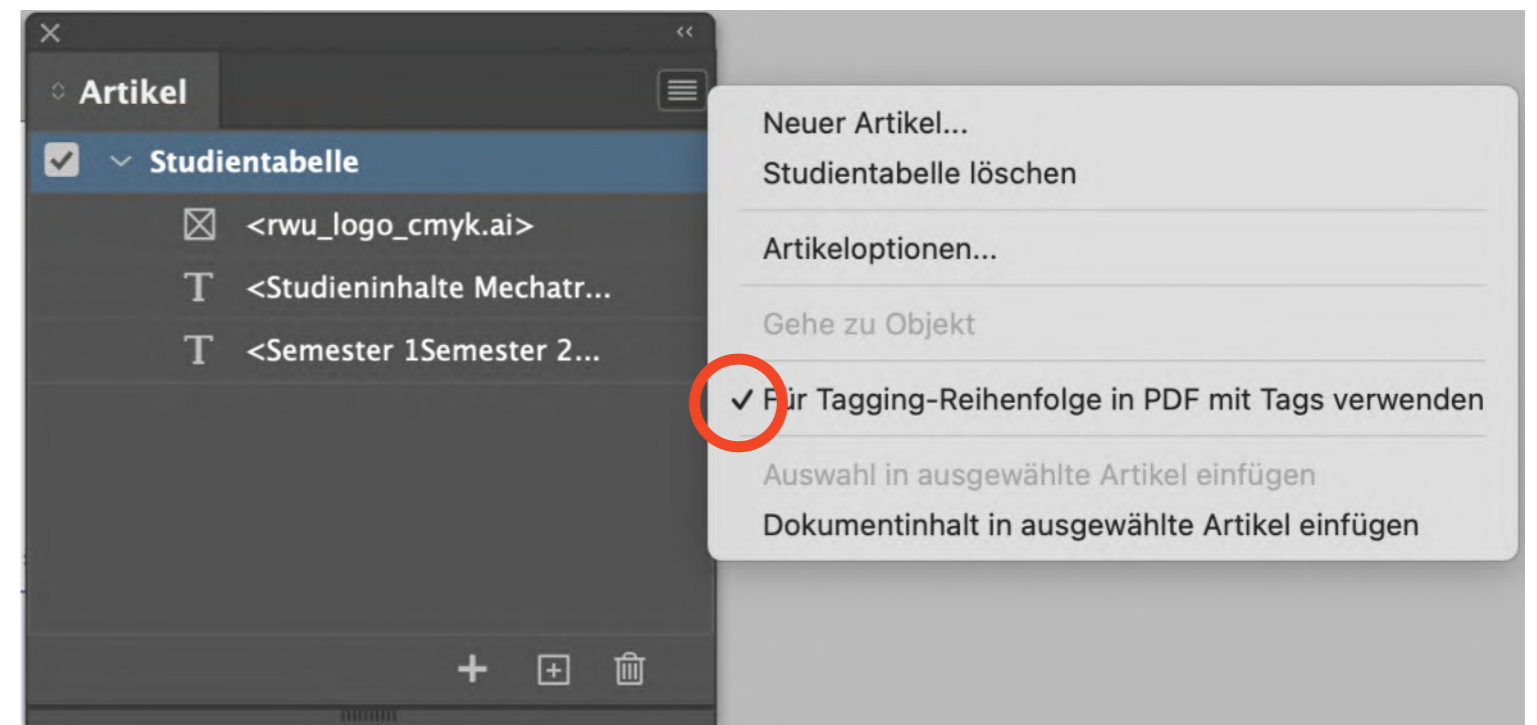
Artikel

Studientabelle

<rwu_logo_cmyk.ai>

<Studieninhalte Mechatr...

<Semester 1Semester 2...

Neuer Artikel...

Studientabelle löschen

Artikeloptionen...

Gehe zu Objekt

✓ Für Tagging-Reihenfolge in PDF mit Tags verwenden

Auswahl in ausgewählte Artikel einfügen

Dokumentinhalt in ausgewählte Artikel einfügen